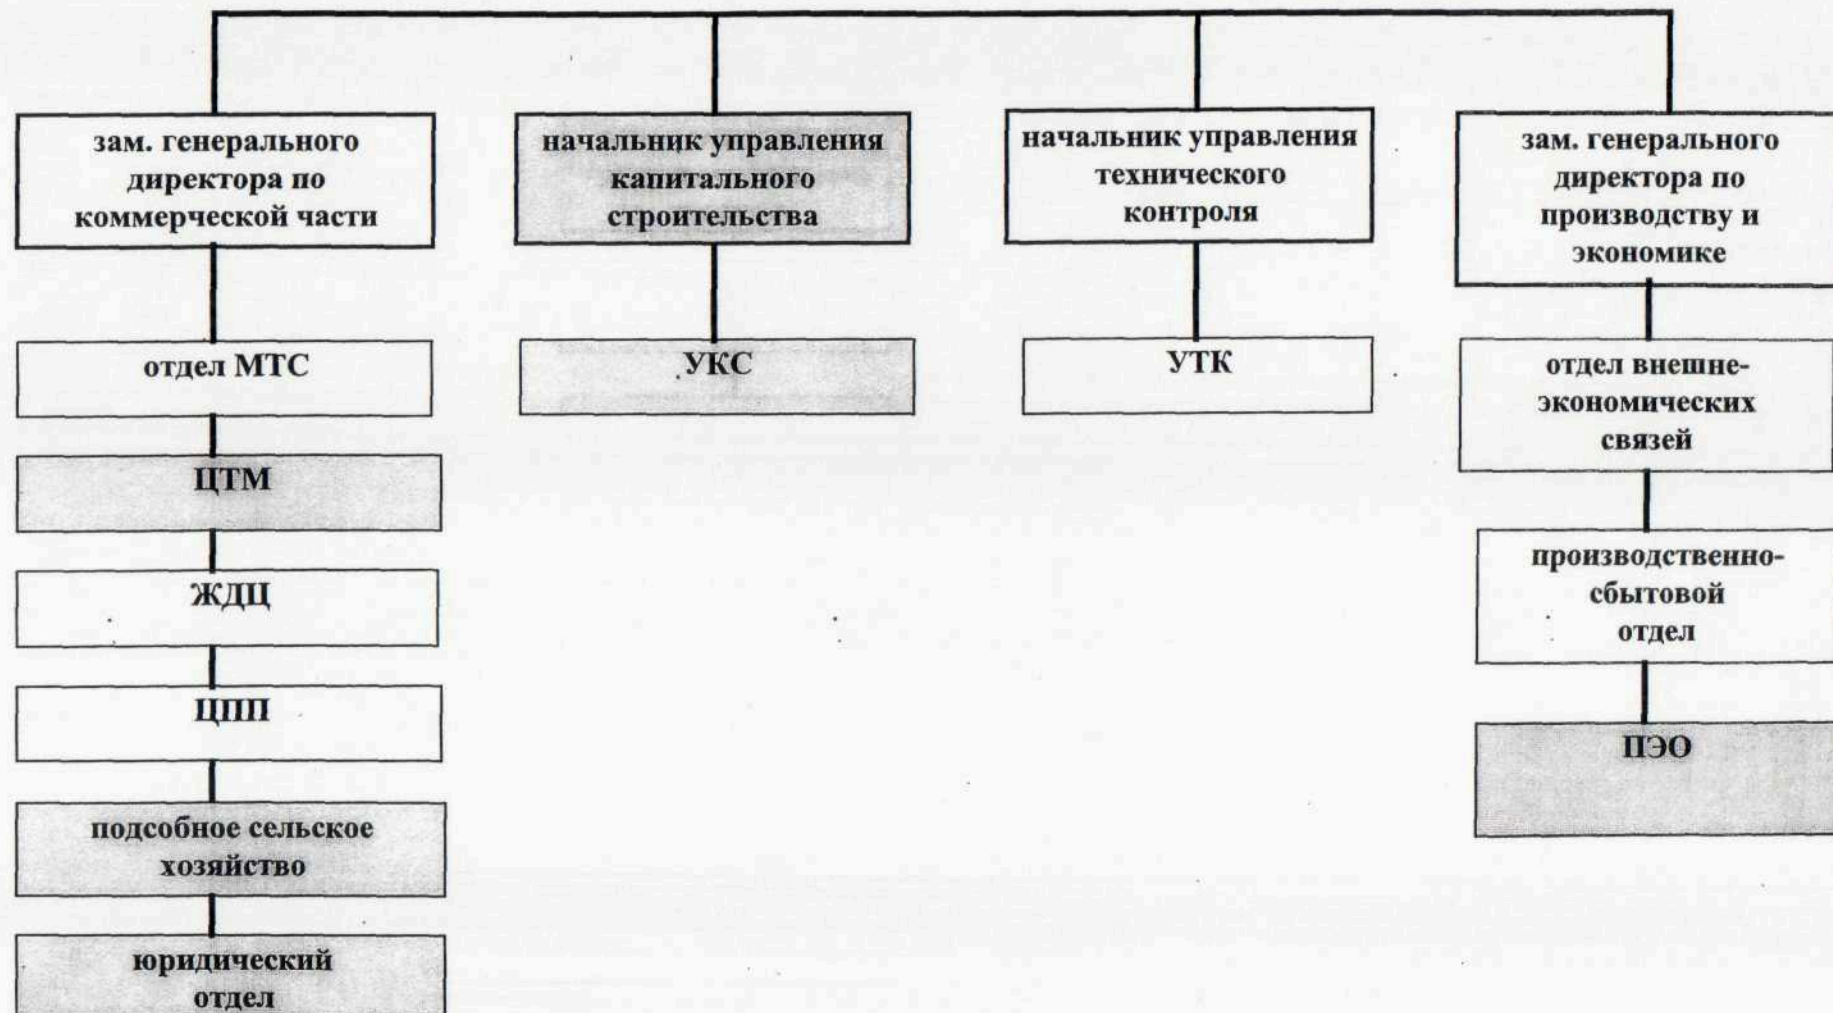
зам. генерального директора по коммерческой части

отдел МТС

ЦТМ

ЖДЦ

ЦПП

подсобное сельское хозяйство

юридический отдел

начальник управления капитального строительства

УКС

начальник управления технического контроля

УТК

зам. генерального директора по производству и экономике

отдел внешнеэкономических связей

производственно-сбытовой отдел

ПЭО